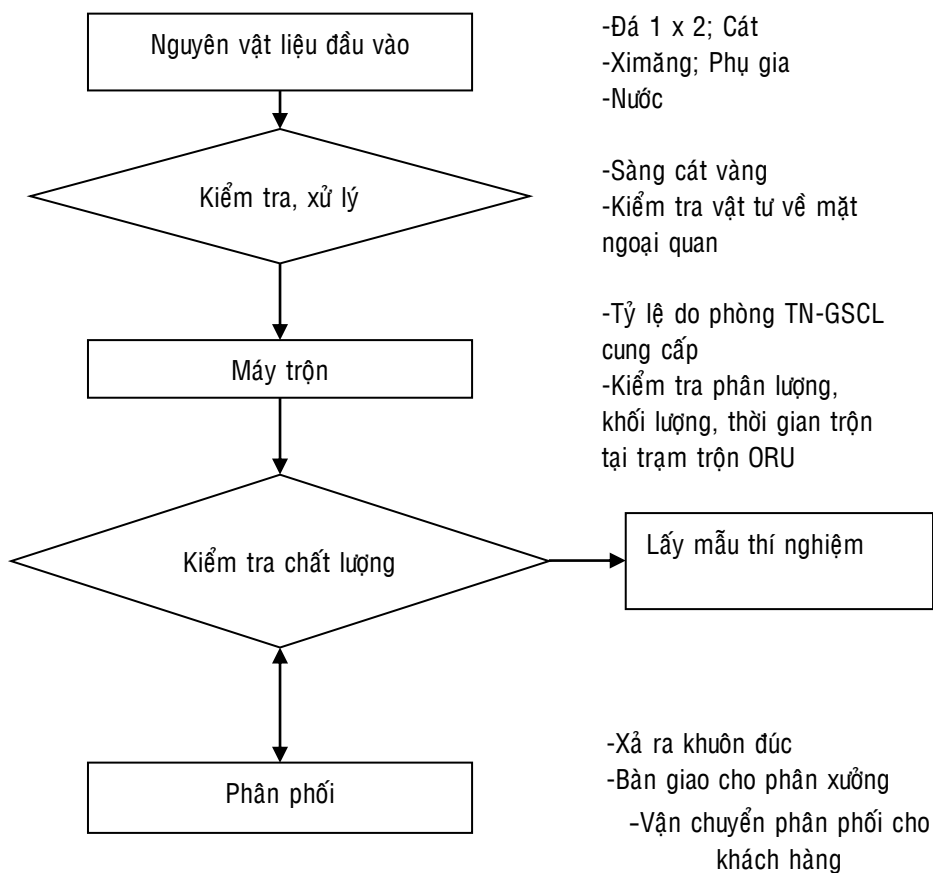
Nguyên vật liệu đầu vào

-Đá 1 x 2; Cát
-Ximăng; Phụ gia
-Nước

Kiểm tra, xử lý

-Sàng cát vàng
-Kiểm tra vật tư về mặt ngoại quan

Máy trộn

-Tỷ lệ do phòng TN-GSCL cung cấp
-Kiểm tra phân lượng, khối lượng, thời gian trộn tại trạm trộn ORU

Kiểm tra chất lượng

Lấy mẫu thí nghiệm

Phân phối

-Xả ra khuôn đúc
-Bàn giao cho phân xưởng
-Vận chuyển phân phối cho khách hàng